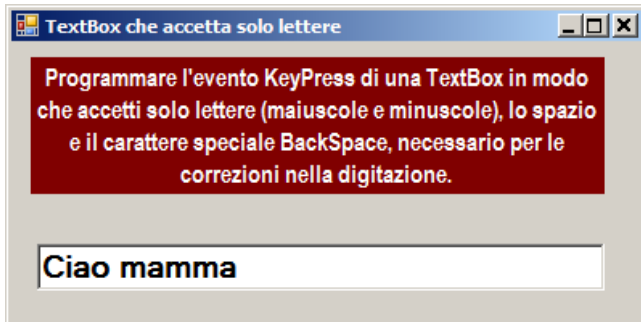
TextBox che accetta solo lettere

Programmare l'evento KeyPress di una TextBox in modo che accetti solo lettere (maiuscole e minuscole), lo spazio e il carattere speciale BackSpace, necessario per le correzioni nella digitazione.

Ciao mamma